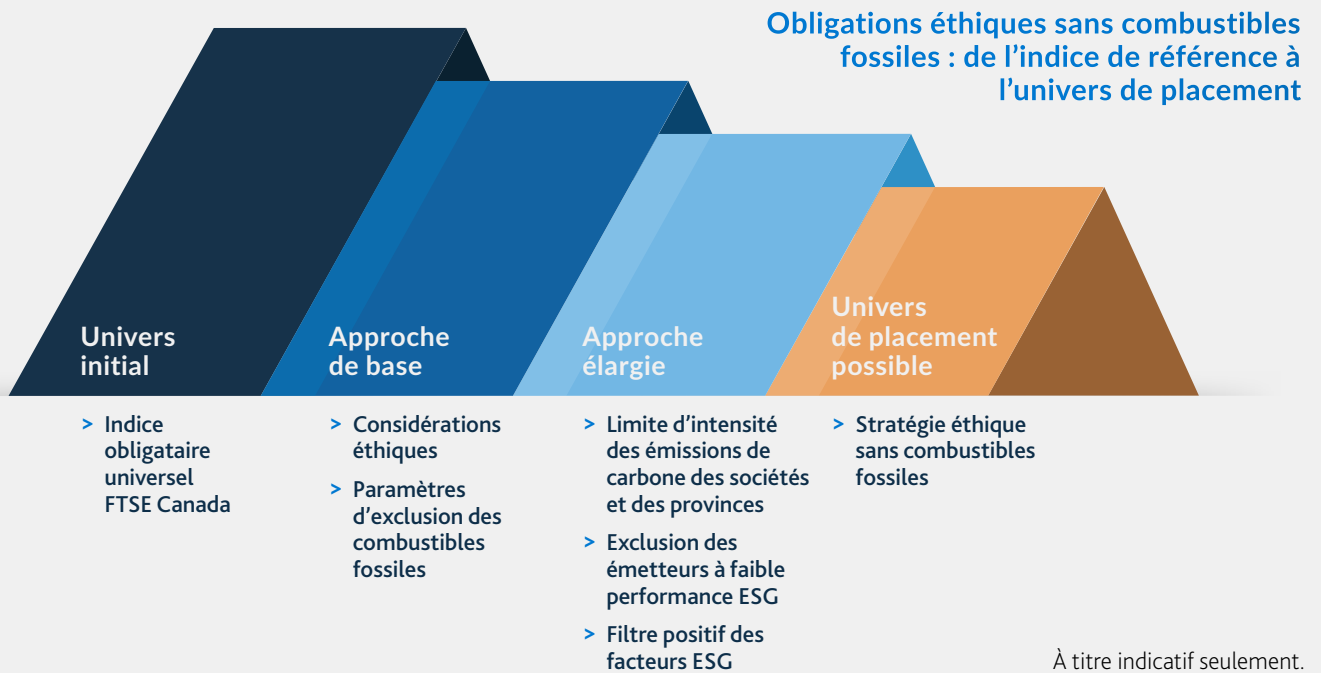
Obligations éthiques sans combustibles fossiles : de l’indice de référence à l’univers de placement

Univers initial

> Indice obligataire universel FTSE Canada

Approche de base

> Considérations éthiques

> Paramètres d’exclusion des combustibles fossiles

Approche élargie

> Limite d’intensité des émissions de carbone des sociétés et des provinces

> Exclusion des émetteurs à faible performance ESG

> Filtre positif des facteurs ESG

Univers de placement possible

> Stratégie éthique sans combustibles fossiles

À titre indicatif seulement.